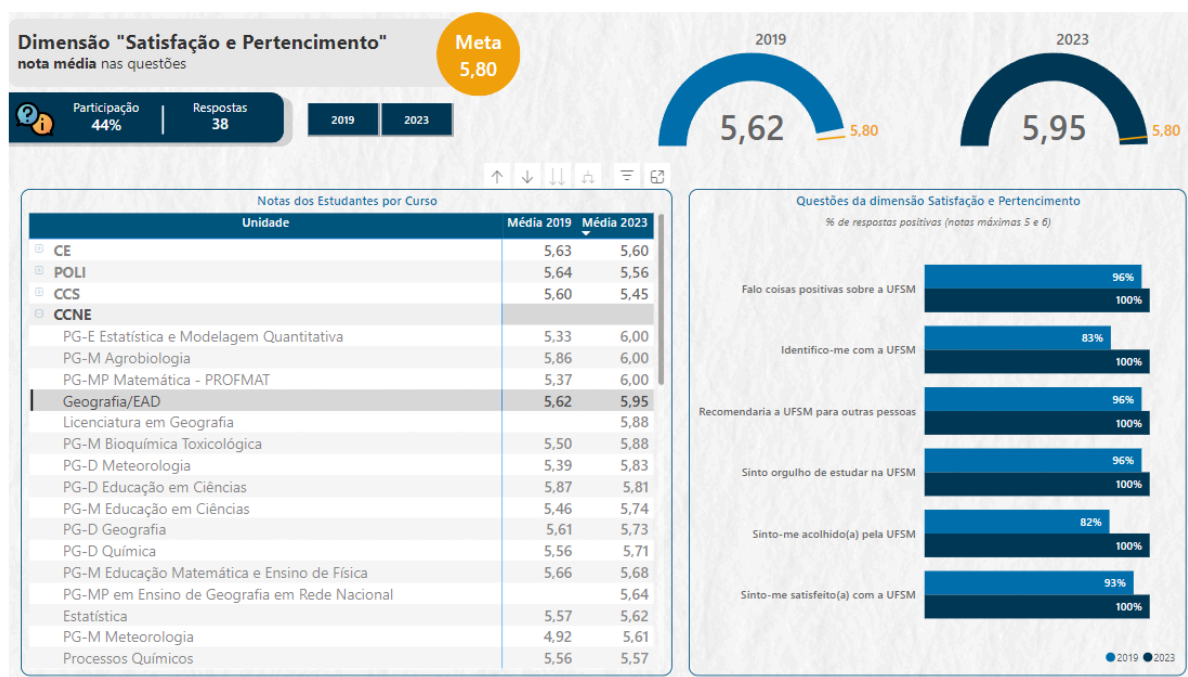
Dimensão "Satisfação e Pertencimento"
nota média nas questões

Meta
5,80

Participação
44%

Respostas
38

2019 2023

2019
5,62
5,80

2023
5,95
5,80

Notas dos Estudantes por Curso

| Unidade | Média 2019 | Média 2023 |
|---|---|---|
| CE | 5,63 | 5,60 |
| POLI | 5,64 | 5,56 |
| CCS | 5,60 | 5,45 |
| CCNE | | |
| PG-E Estatística e Modelagem Quantitativa | 5,33 | 6,00 |
| PG-M Agrobiologia | 5,86 | 6,00 |
| PG-MP Matemática - PROFMAT | 5,37 | 6,00 |
| Geografia/EAD | 5,62 | 5,95 |
| Licenciatura em Geografia | | 5,88 |
| PG-M Bioquímica Toxicológica | 5,50 | 5,88 |
| PG-D Meteorologia | 5,39 | 5,83 |
| PG-D Educação em Ciências | 5,87 | 5,81 |
| PG-M Educação em Ciências | 5,46 | 5,74 |
| PG-D Geografia | 5,61 | 5,73 |
| PG-D Química | 5,56 | 5,71 |
| PG-M Educação Matemática e Ensino de Física | 5,66 | 5,68 |
| PG-MP em Ensino de Geografia em Rede Nacional | | 5,64 |
| Estatística | 5,57 | 5,62 |
| PG-M Meteorologia | 4,92 | 5,61 |
| Processos Químicos | 5,56 | 5,57 |

Questões da dimensão Satisfação e Pertencimento
% de respostas positivas (notas máximas 5 e 6)

Falo coisas positivas sobre a UFSM 96% 100%
Identifico-me com a UFSM 83% 100%
Recomendaria a UFSM para outras pessoas 96% 100%
Sinto orgulho de estudar na UFSM 96% 100%
Sinto-me acolhido(a) pela UFSM 82% 100%
Sinto-me satisfeito(a) com a UFSM 93% 100%

2019 2023